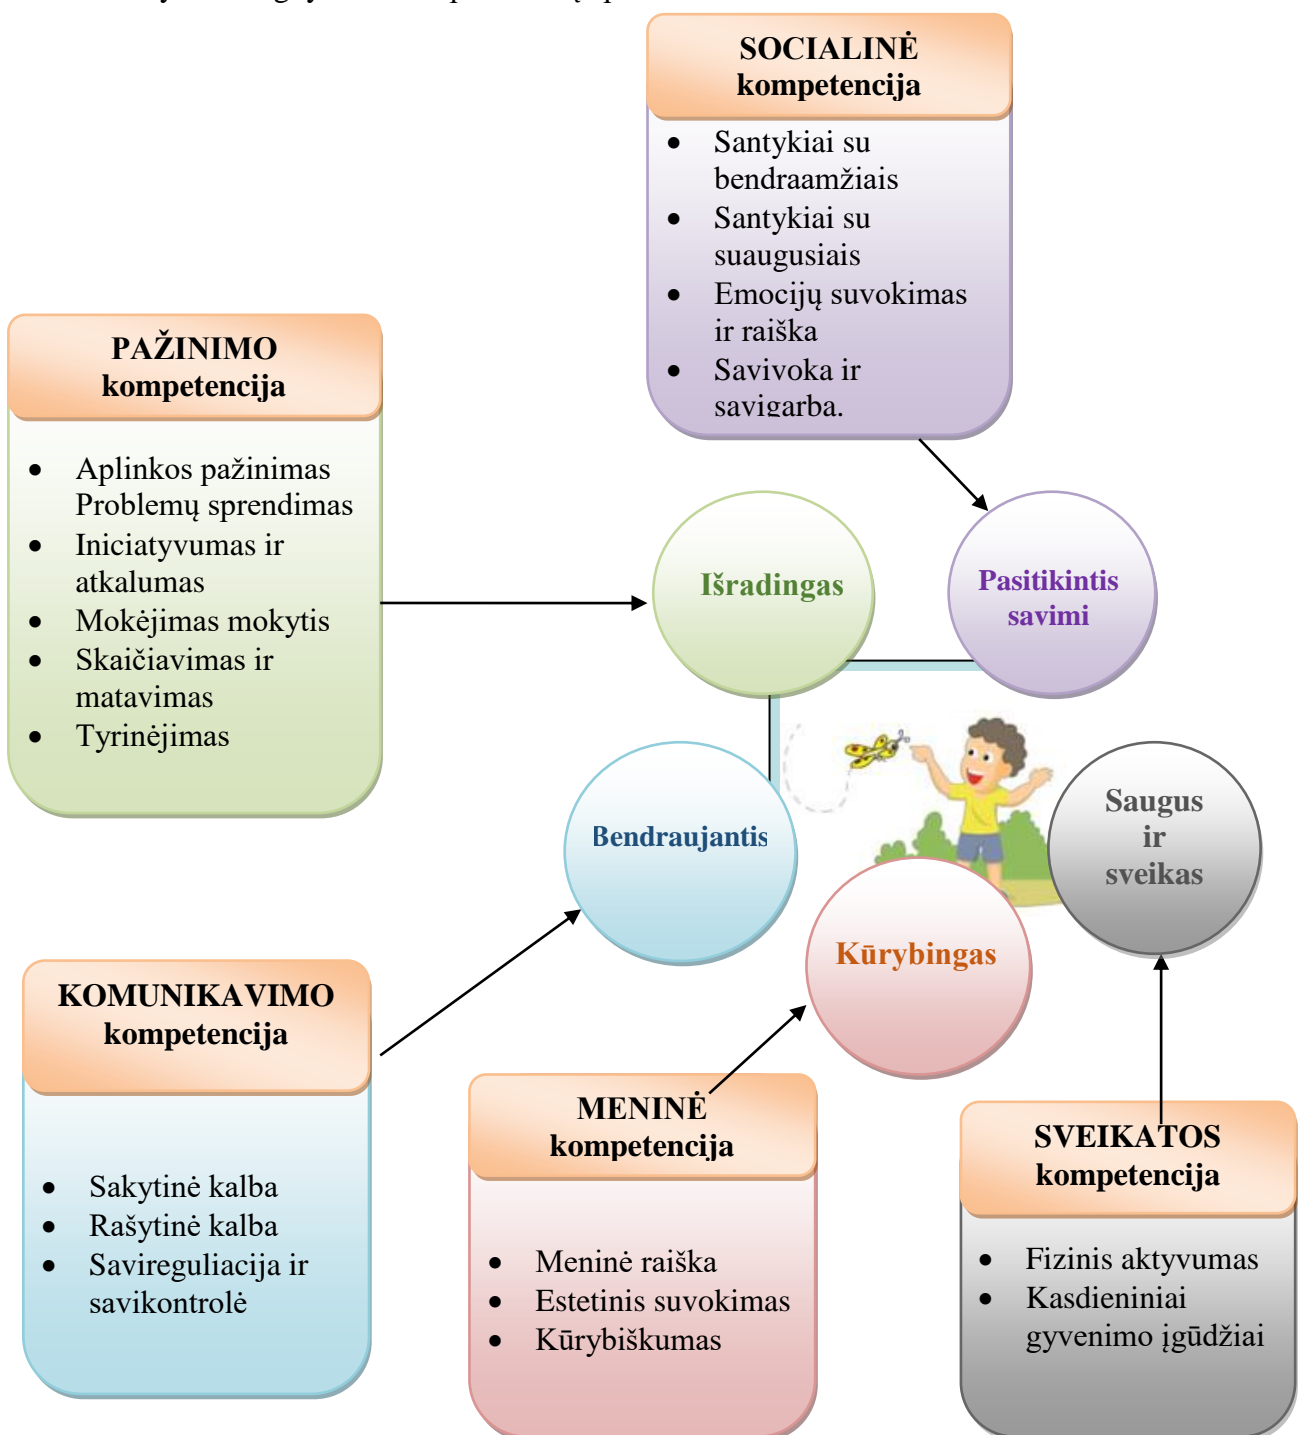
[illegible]

SOCIALINĖ kompetencija

- Santykiai su bendraamžiais
- Santykiai su suaugusiais
- Emocijų suvokimas ir raiška
- Savivoka ir savigarba.

PAŽINIMO kompetencija

- Aplinkos pažinimas Problemų sprendimas
- Iniciatyvumas ir atkalumas
- Mokėjimas mokytis
- Skaičiavimas ir matavimas
- Tyrinėjimas

Išradingas

Pasitikintis savimi

Bendraujantis

Saugus ir sveikas

Kūrybingas

KOMUNIKAVIMO kompetencija

- Sakytinė kalba
- Rašytinė kalba
- Savireguliacija ir savikontrolė

MENINĖ kompetencija

- Meninė raiška
- Estetinis suvokimas
- Kūrybiškumas

SVEIKATOS kompetencija

- Fizinis aktyvumas
- Kasdieniniai gyvenimo įgūdžiai